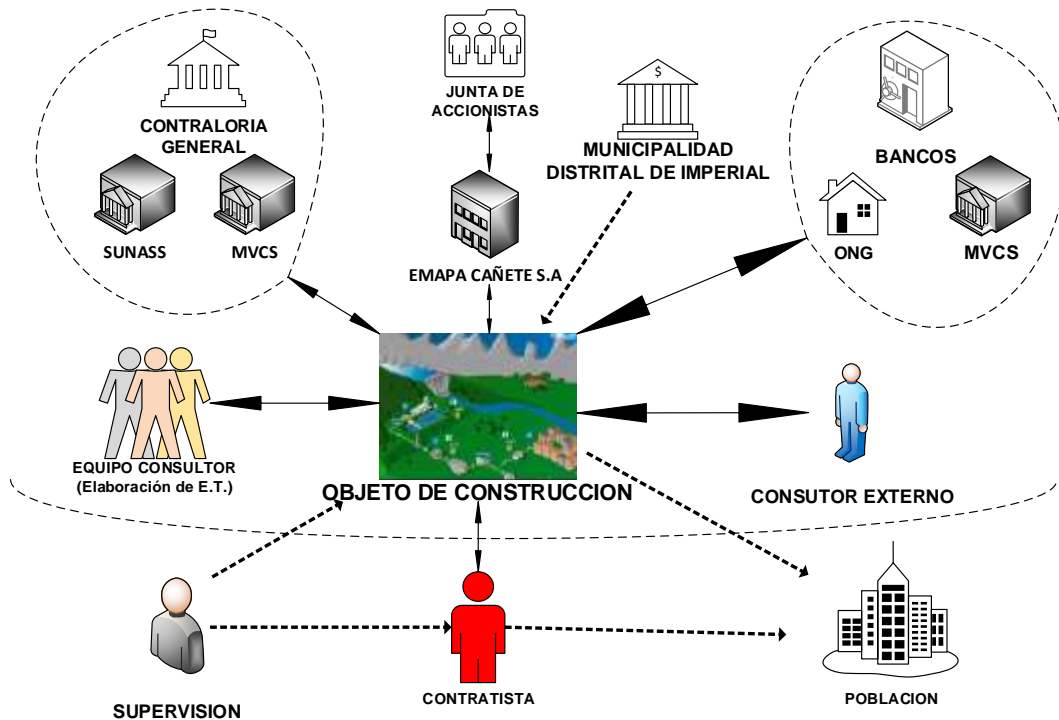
JUNTA DE ACCIONISTAS

CONTRALORIA GENERAL

SUNASS

MVCS

MUNICIPALIDAD DISTRITAL DE IMPERIAL

$

BANCOS

ONG

MVCS

EMAPA CAÑETE S.A

EQUIPO CONSULTOR (Elaboración de E.T.)

OBJETO DE CONSTRUCCION

CONSUTOR EXTERNO

SUPERVISION

CONTRATISTA

POBLACION